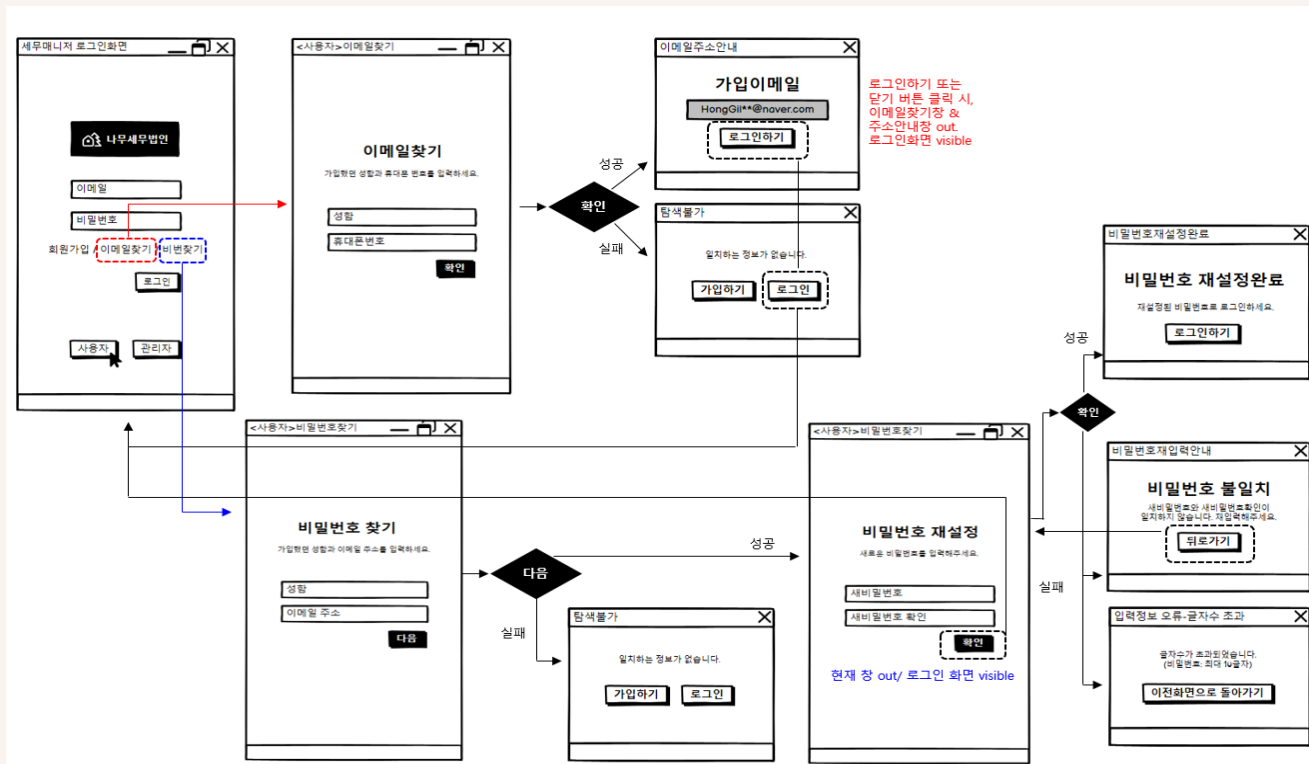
세무매니저 로그인화면

나무세무법인

이메일

비밀번호

회원가입 이메일찾기 비번찾기

로그인

사용자 관리자

<사용자>이메일찾기

이메일찾기

가입한면 성함과 휴대폰 번호를 입력하세요.

성함

휴대폰번호

확인

성공

확인

실패

이메일주소안내

가입이메일

HongGil**@nover.com

로그인하기

로그인하기 또는 닫기 버튼 클릭 시, 이메일찾기창 & 주소안내창 out. 로그인화면 visible

탐색불가

일치하는 정보가 없습니다.

가입하기 로그인

비밀번호재설정완료

비밀번호 재설정완료

재설정된 비밀번호로 로그인하세요.

로그인하기

성공

확인

비밀번호재입력안내

비밀번호 불일치

새비밀번호와 새비밀번호확인이 일치하지 않습니다. 재입력해주세요.

뒤로가기

실패

입력정보 오류-글자수 초과

글자수가 초과되었습니다. (비밀번호: 최대 16글자)

이전화면으로 돌아가기

<사용자>비밀번호찾기

비밀번호 찾기

가입한면 성함과 이메일 주소를 입력하세요.

성함

이메일 주소

다음

다음

성공

실패

탐색불가

일치하는 정보가 없습니다.

가입하기 로그인

<사용자>비밀번호찾기

비밀번호 재설정

새로운 비밀번호를 입력해주세요.

새비밀번호

새비밀번호 확인

확인

현재 창 out/ 로그인 화면 visible